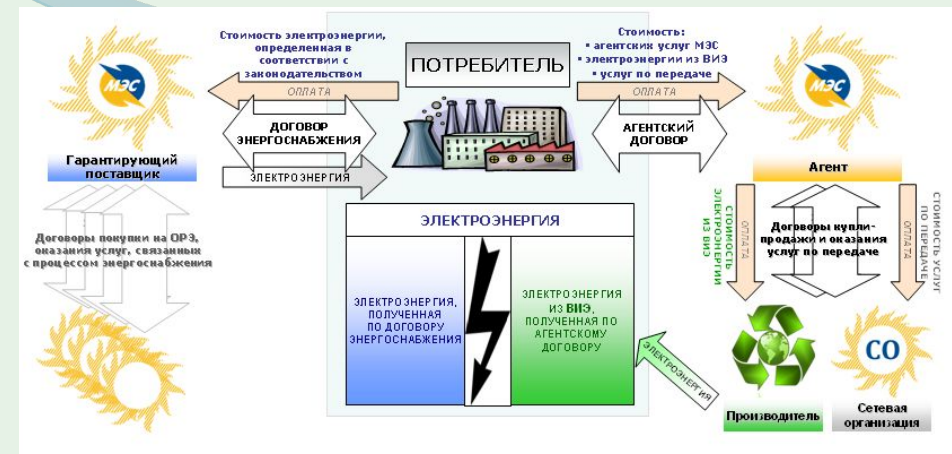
МЭС

Гарантирующий поставщик

Стоимость электроэнергии, определенная в соответствии с законодательством

ОПЛАТА

ДОГОВОР ЭНЕРГОСНАБЖЕНИЯ

ЭЛЕКТРОЭНЕРГИЯ

ПОТРЕБИТЕЛЬ

Стоимость:
• агентских услуг МЭС
• электроэнергии из ВИЭ
• услуг по передаче

ОПЛАТА

АГЕНТСКИЙ ДОГОВОР

МЭС

Агент

Договоры покупки на ОРЭ, оказания услуг, связанных с процессом энергоснабжения

ЭЛЕКТРОЭНЕРГИЯ

ЭЛЕКТРОЭНЕРГИЯ, ПОЛУЧЕННАЯ ПО ДОГОВОРУ ЭНЕРГОСНАБЖЕНИЯ

ЭЛЕКТРОЭНЕРГИЯ ИЗ ВИЭ, ПОЛУЧЕННАЯ ПО АГЕНТСКОМУ ДОГОВОРУ

ЭЛЕКТРОЭНЕРГИЯ

СТОИМОСТЬ ЭЛЕКТРОЭНЕРГИИ ИЗ ВИЭ

ОПЛАТА

Договоры купли-продажи и оказания услуг по передаче

ОПЛАТА

СТОИМОСТЬ УСЛУГ ПО ПЕРЕДАЧЕ

СО

Производитель

Сетевая организация